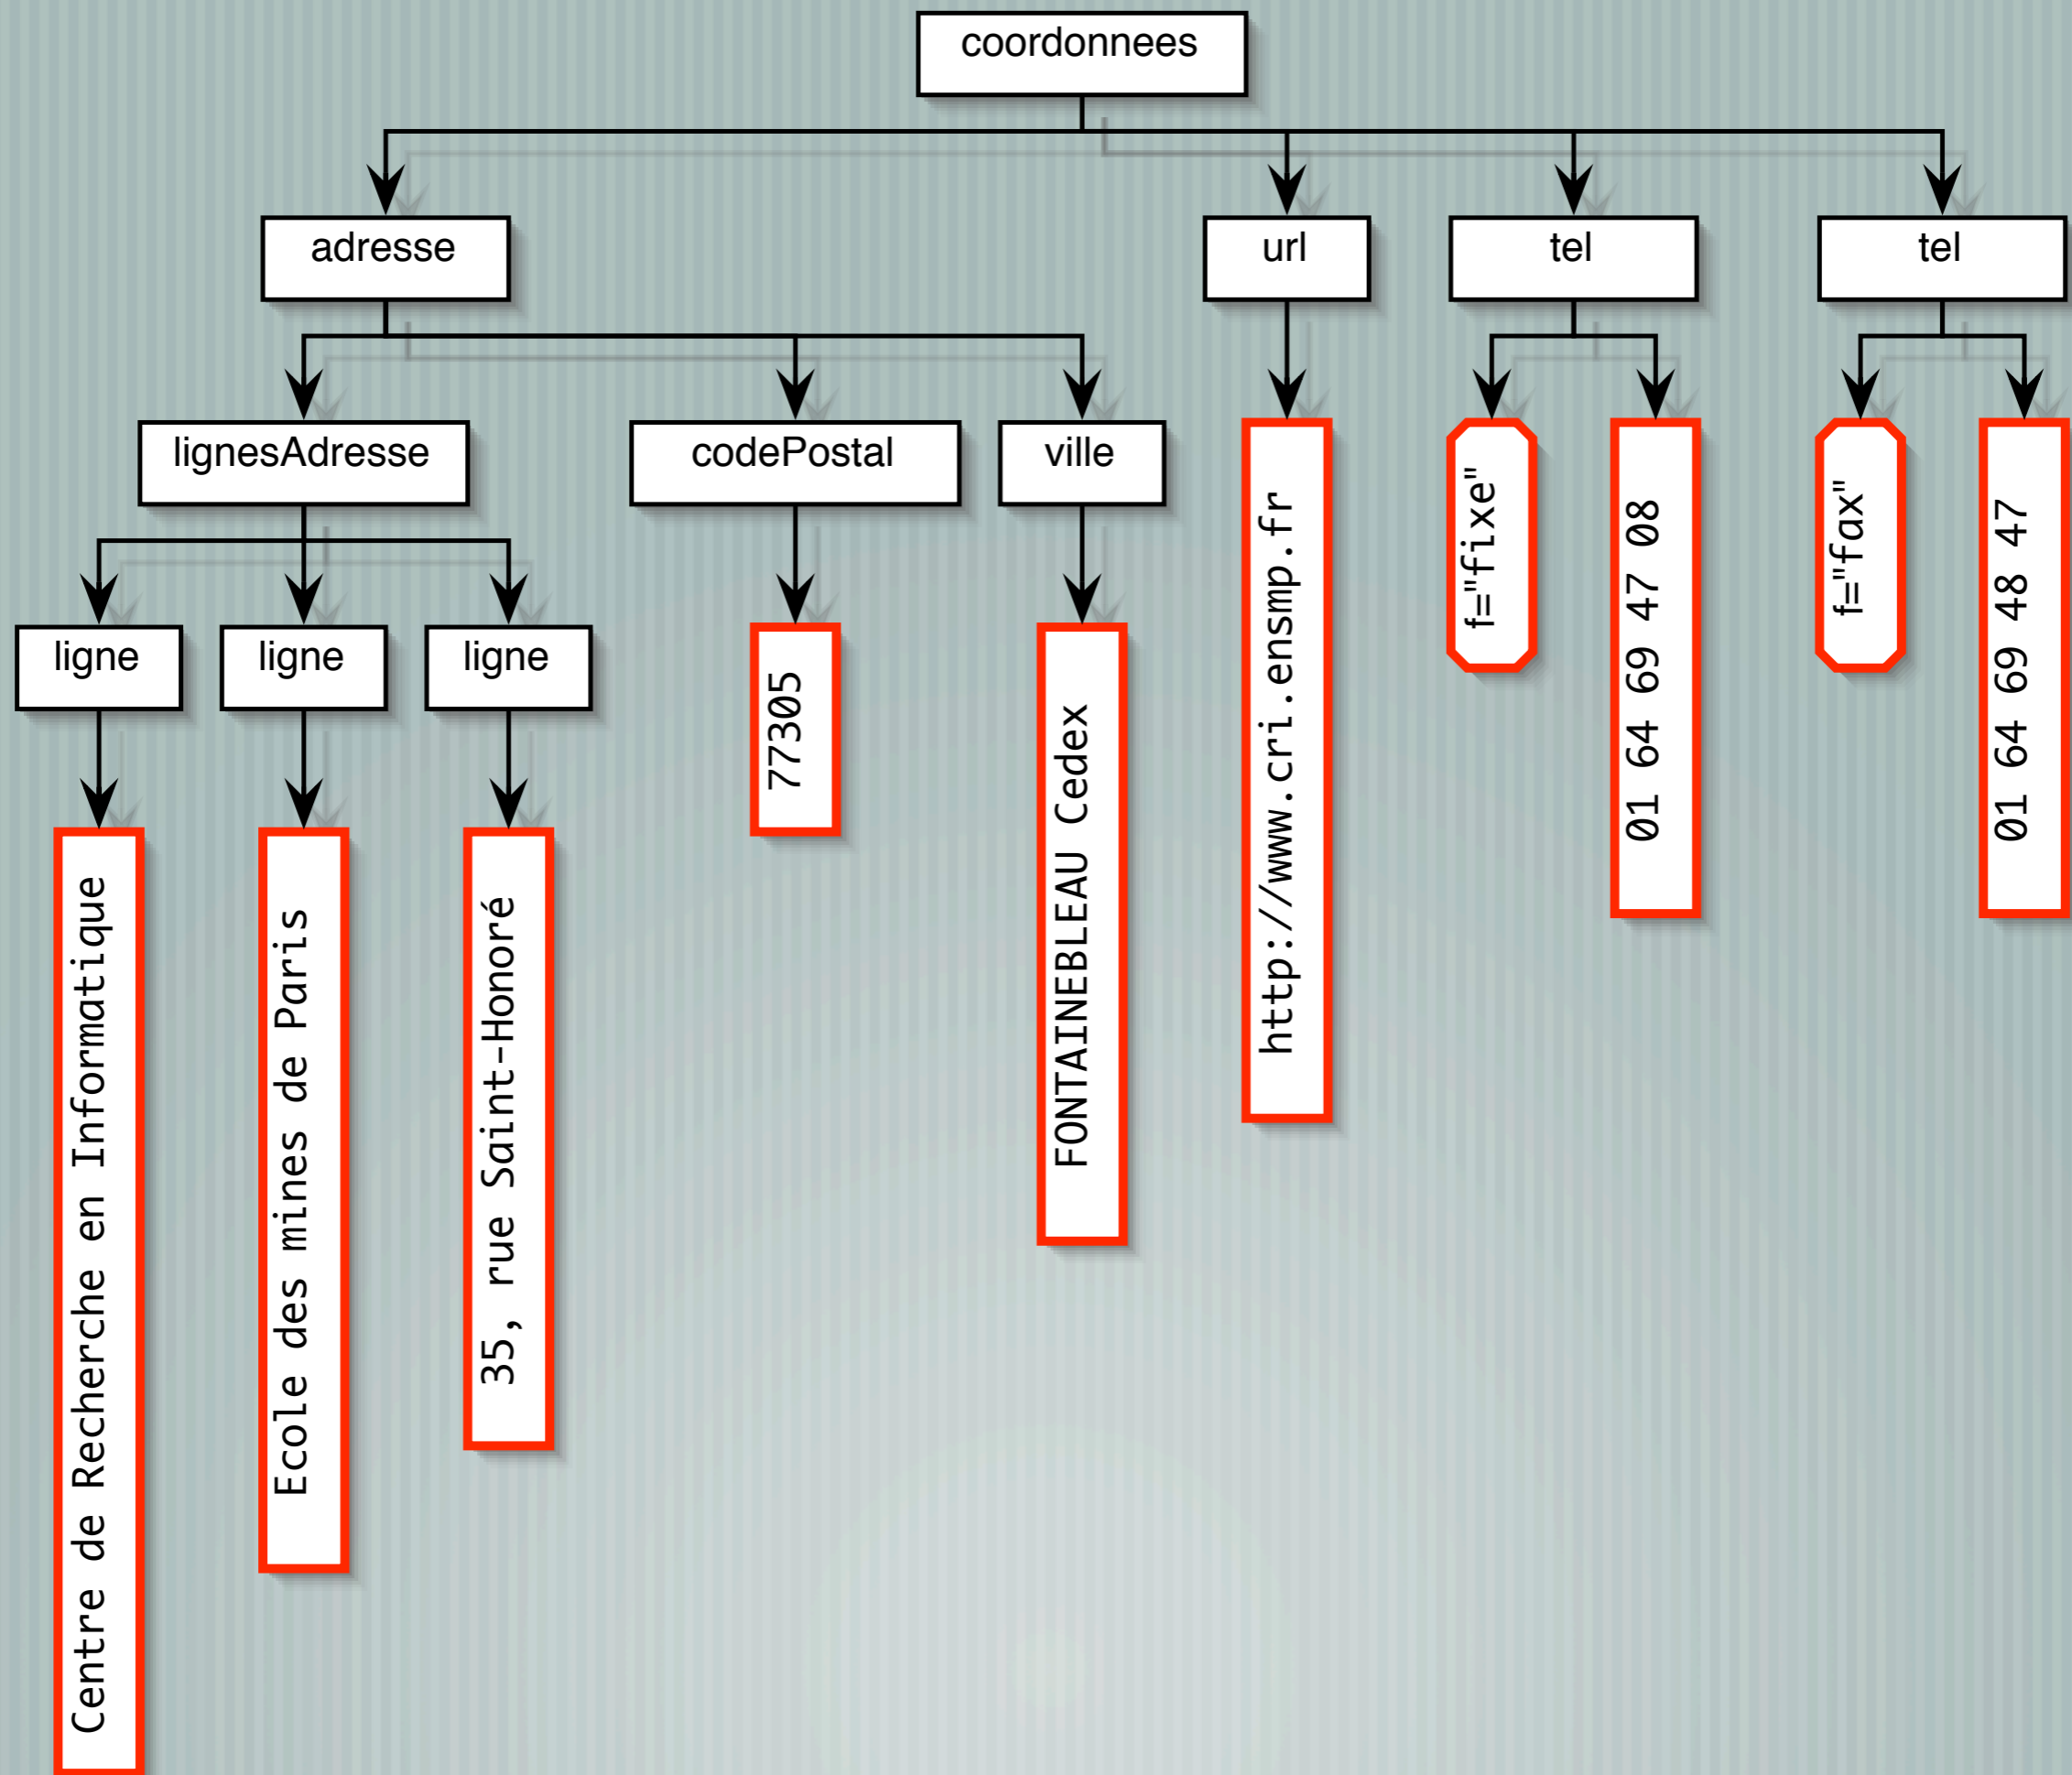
coordonnees

adresse

url

tel

tel

lignesAdresse

codePostal

ville

http://www.cri.ensmp.fr

f="fixe"

01 64 69 47 08

f="fax"

01 64 69 48 47

ligne

ligne

ligne

77305

FONTAINEBLEAU Cedex

Centre de Recherche en Informatique

Ecole des mines de Paris

35, rue Saint-Honoré